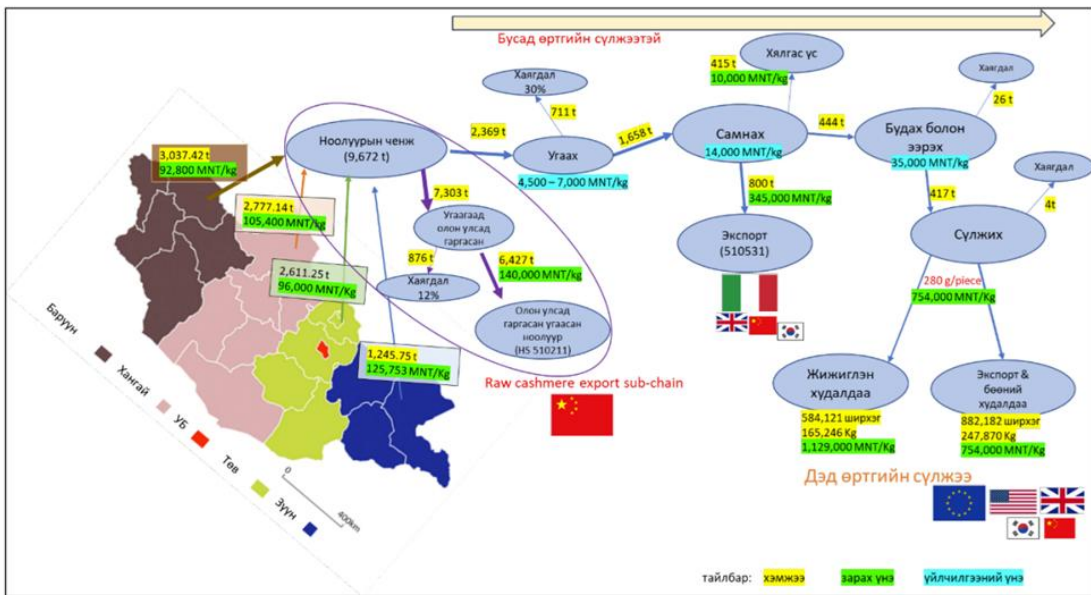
Бусад өртгийн сүлжээтэй

3,037.42 t
92,800 MNT/kg

2,777.14 t
105,400 MNT/kg

2,611.25 t
96,000 MNT/Kg

1,245.75 t
125,753 MNT/kg

Баруун
Хангай
УБ
Төв
Зүүн
0
400km

Ноолуурын ченж
(9,672 t)

7,303 t

Угаагаад олон улсад гаргасан

876 t

Хаягдал
12%

6,427 t
140,000 MNT/kg

Олон улсад гаргасан угаасан ноолуур
(HS 510211)

Raw cashmere export sub-chain

Хаягдал
30%

711 t

2,369 t

Угаах
4,500 – 7,000 MNT/kg

1,658 t

415 t
10,000 MNT/kg

Хялгас үс

Самнах
14,000 MNT/kg

800 t
345,000 MNT/kg

Экспорт
(510531)

444 t

Хаягдал

26 t

Будах болон ээрэх
35,000 MNT/kg

417 t

Хаягдал

4t

Сүлжих

280 g/piece
754,000 MNT/Kg

Жижиглэн худалдаа
584,121 ширхэг
165,246 Kg
1,129,000 MNT/Kg

Экспорт & бөөний худалдаа
882,182 ширхэг
247,870 Kg
754,000 MNT/Kg

Дэд өртгийн сүлжээ

тайлбар: хэмжээ зарах үнэ үйлчилгээний үнэ